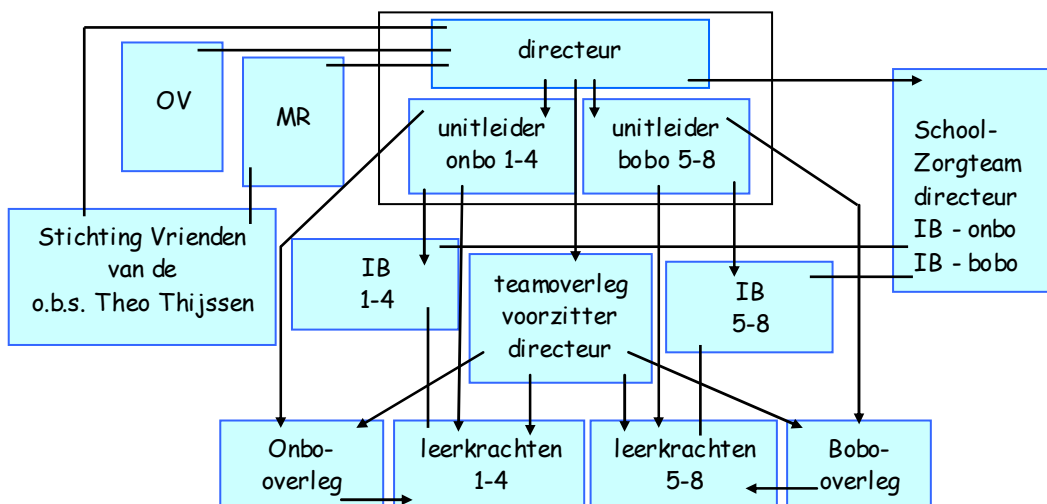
directeur

OV

MR

unitleider onbo 1-4

unitleider bobo 5-8

School-Zorgteam directeur IB - onbo IB - bobo

Stichting Vrienden van de o.b.s. Theo Thijssen

IB 1-4

teamoverleg voorzitter directeur

IB 5-8

Onbo-overleg

leerkrachten 1-4

leerkrachten 5-8

Bobo-overleg